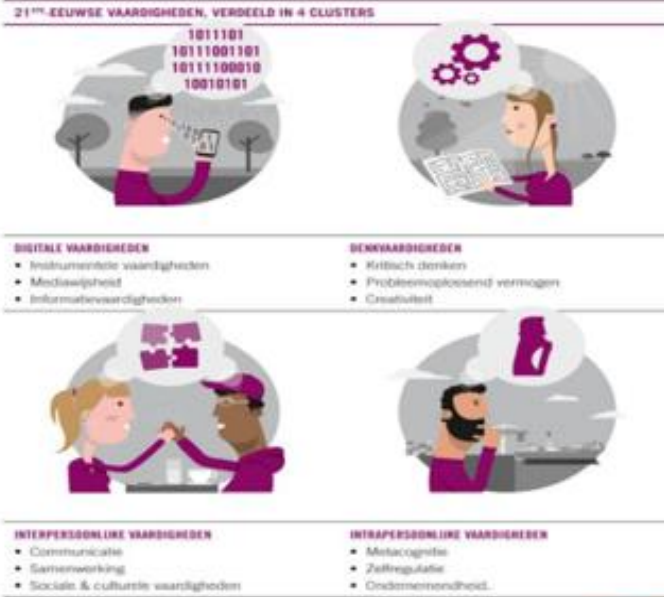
21STE-EEUWSE VAARDIGHEDEN, VERDEELD IN 4 CLUSTERS

1011101
10111001101
10111100010
10010101

DIGITALE VAARDIGHEDEN
• Instrumentele vaardigheden
• Mediawijsheid
• Informatievaardigheden

DENKVAARDIGHEDEN
• Kritisch denken
• Probleemoplossend vermogen
• Creativiteit

INTERPERSOONLIJKE VAARDIGHEDEN
• Communicatie
• Samenwerking
• Sociale & culturele vaardigheden

INTRAPERSOONLIJKE VAARDIGHEDEN
• Metacognitie
• Zelfregulatie
• Ondernemendheid